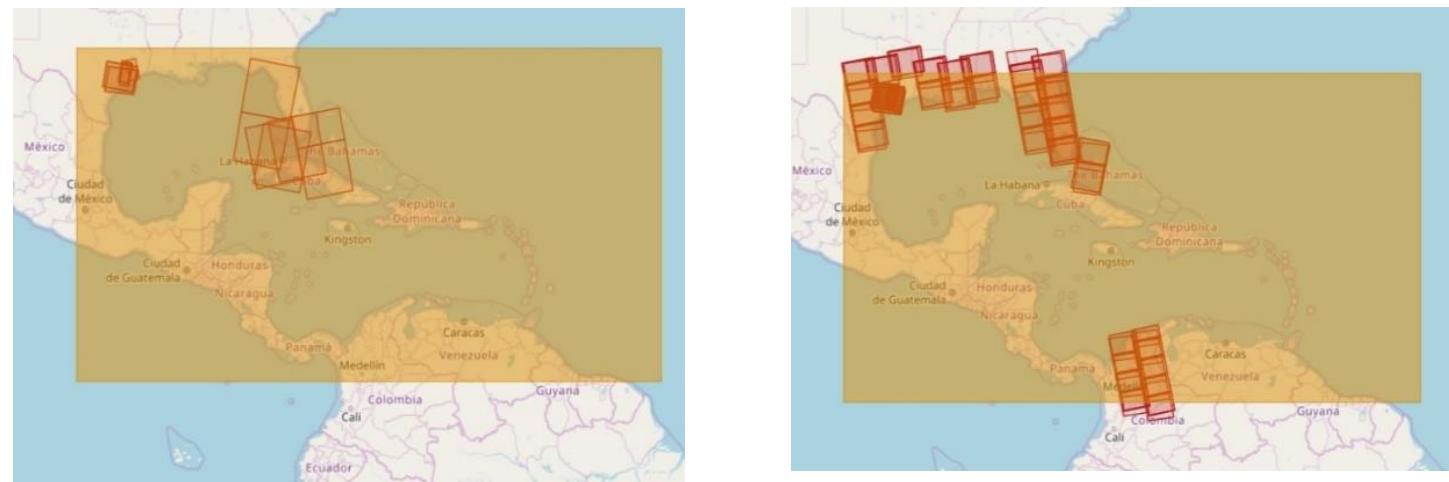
México
Ciudad de México
La Habana
The Bahamas
Cuba
República Dominicana
Kingston
Ciudad de Guatemala
Honduras
Nicaragua
Panamá
Medellín
Caracas
Venezuela
Guyana
Colombia
Cali
Ecuador

México
Ciudad de México
La Habana
The Bahamas
Cuba
República Dominicana
Kingston
Ciudad de Guatemala
Honduras
Nicaragua
Panamá
Medellín
Caracas
Venezuela
Guyana
Colombia
Cali